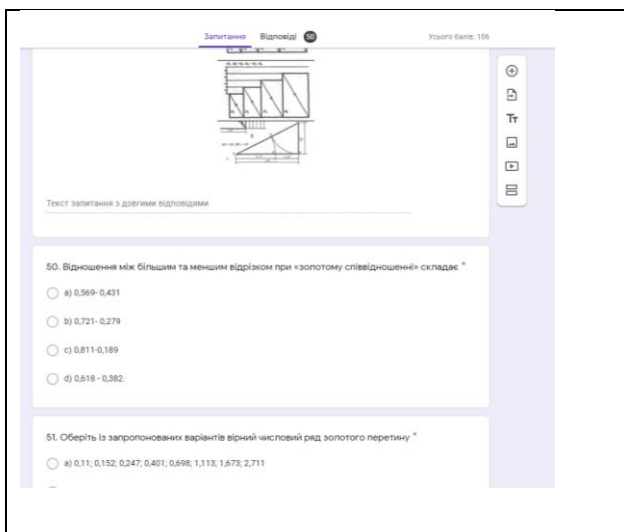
Запитання Відповіді 50 Усього балів: 106

Текст запитання з довгими відповідями

50. Відношення між більшим та меншим відрізком при «золотому співвідношенні» складає *

a) 0,569- 0,431

b) 0,721- 0,279

c) 0,811-0,189

d) 0,618 - 0,382

51. Оберіть із запропонованих варіантів вірний числовий ряд золотого перетину *

a) 0,11; 0,152; 0,247; 0,401; 0,698; 1,113; 1,673; 2,711